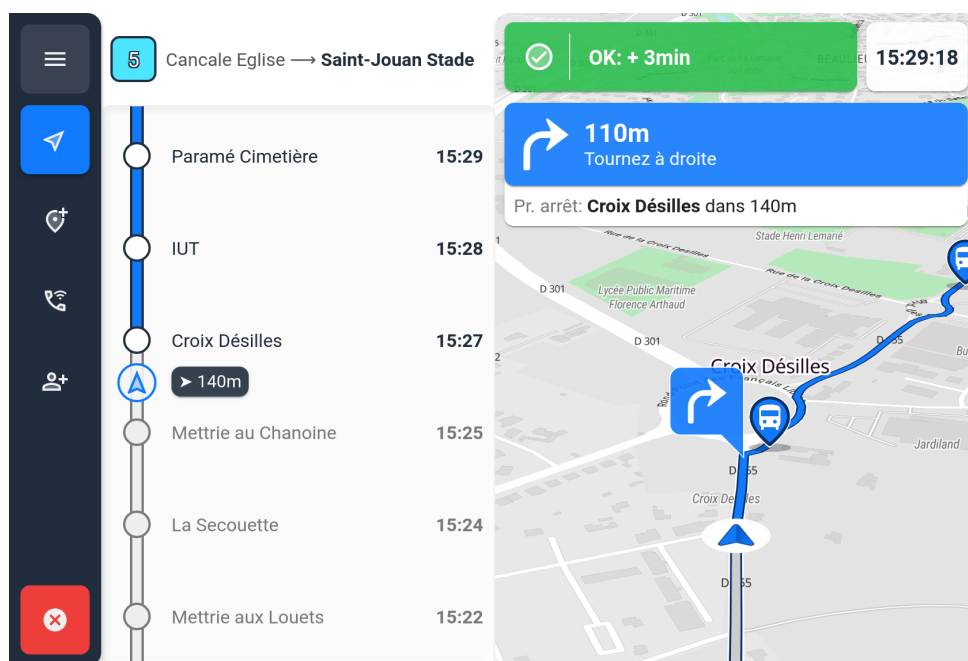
5 Cancale Eglise ⟶ Saint-Jouan Stade

Paramé Cimetière 15:29

IUT 15:28

Croix Désilles 15:27

➤ 140m

Mettrie au Chanoine 15:25

La Secouette 15:24

Mettrie aux Louets 15:22

OK: + 3min

15:29:18

110m
Tournez à droite

Pr. arrêt: Croix Désilles dans 140m

D 806

BEAULIEU

Rue de la Croix Désilles

Stade Henri Lemarié

Rue de la Croix Désilles

D 301

Lycée Public Maritime Florence Arthaud

D 301

D 355

Bu

Croix Désilles

François L

Jardiland

D 355

Croix Désilles

D 355